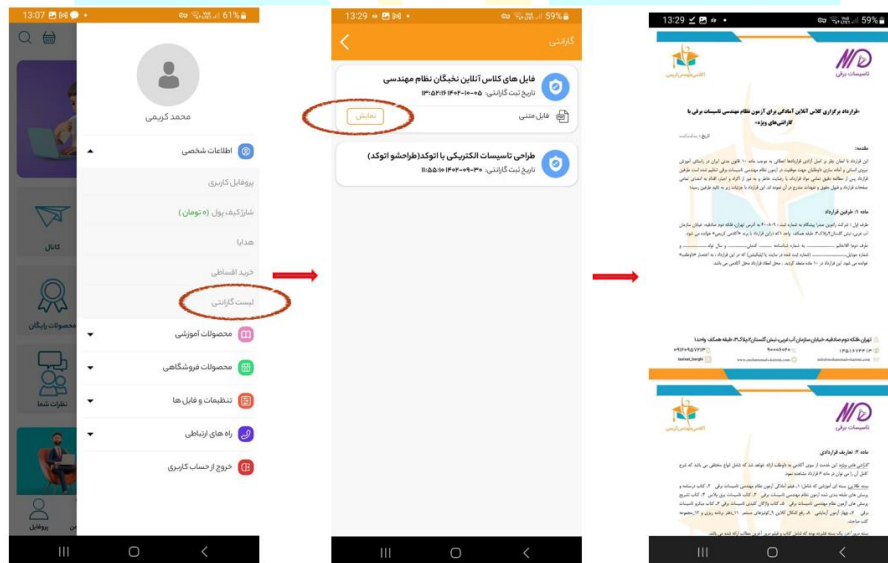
13:07 61%

محمد کریمی

اطلاعات شخصی

پروفایل کاربری

شارژکیف پول (۰ تومان)

هدایا

خرید اقساطی

لیست گارانتی

محصولات آموزشی

محصولات فروشگاهی

تنظیمات و فایل ها

راه های ارتباطی

خروج از حساب کاربری

کانال

محصولات رایگان

نظرات شما

پروفایل

13:29 59%

گارانتی

فایل های کلاس آنلاین نخبگان نظام مهندسی

تاریخ ثبت گارانتی: ۰۵-۱۰-۱۴۰۲ ۱۳:۵۲:۱۶

فایل متنی

نمایش

طراحی تاسیسات الکتریکی با اتوکد(طراحشو اتوکد)

تاریخ ثبت گارانتی: ۳۰-۰۹-۱۴۰۲ ۱۱:۵۵:۱۰

13:29 59%

تاسیسات برقی

آکادمی مهندس زاده

قرارداد برگزاری کلاس آنلاین آمادگی برای آزمون نظام مهندسی تاسیسات برقی با گارانتی های ویژه

مقدمه:

ماده ۱: طرفین قرارداد

ماده ۲: تعاریف قراردادی

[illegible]